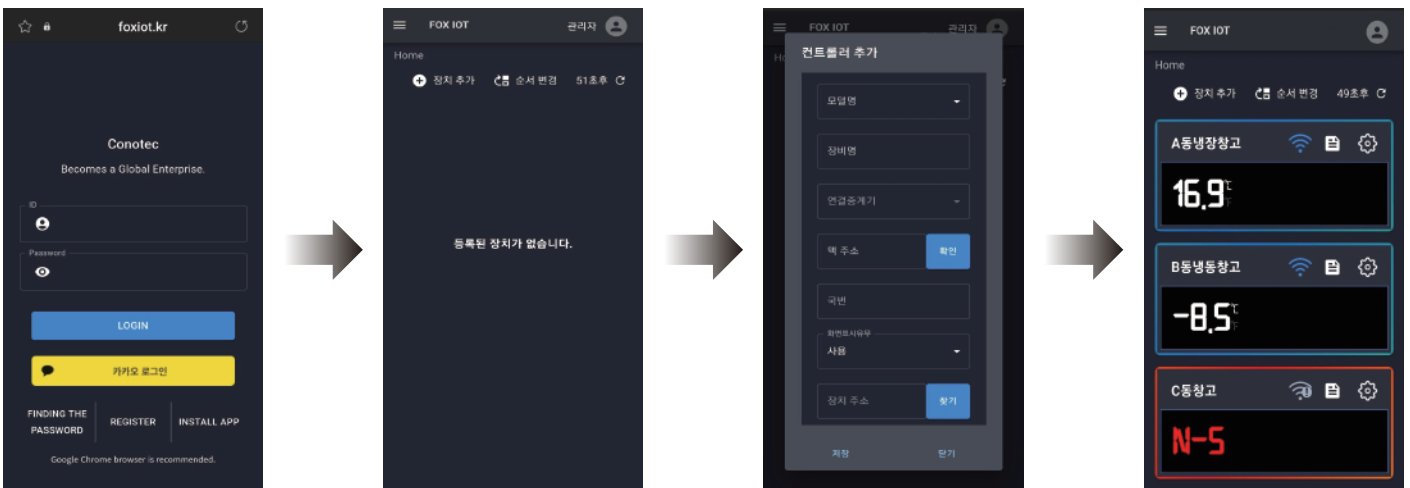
foxiot.kr

Conotec
Becomes a Global Enterprise.

ID
Password

LOGIN
카카오 로그인

FINDING THE PASSWORD
REGISTER
INSTALL APP

Google Chrome browser is recommended.

FOX IOT
관리자
Home
장치 추가
순서 변경
51초후

등록된 장치가 없습니다.

FOX IOT
관리자
컨트롤러 추가
모델명
장비명
연결중계기
맥 주소
확인
국번
화면표시유무
사용
장치 주소
찾기
저장
닫기

FOX IOT
Home
장치 추가
순서 변경
49초후

A동냉장창고
16.9℃

B동냉동창고
-8.5℃

C동창고
N-5